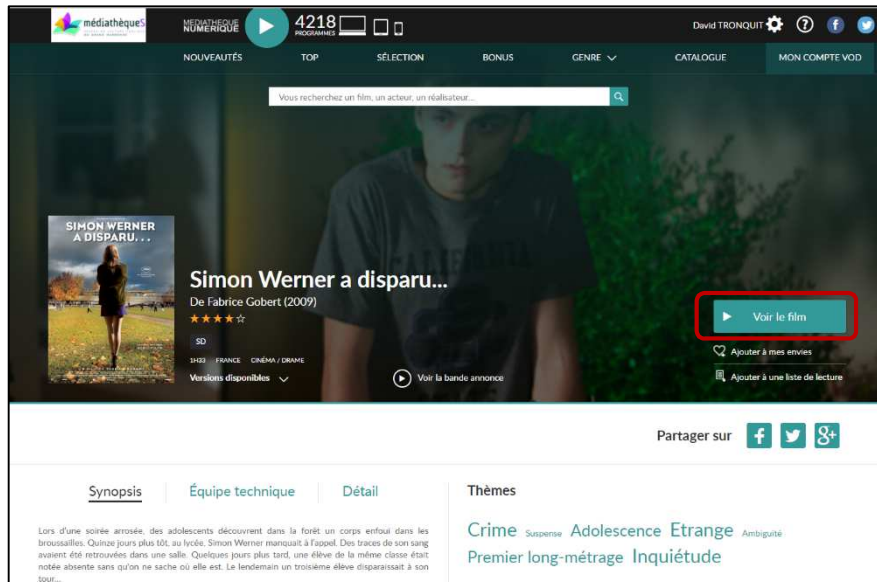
médiathèqueS

MÉDIATHÈQUE NUMÉRIQUE

4218 PROGRAMMES

David TRONQUIT

NOUVEAUTÉS TOP SÉLECTION BONUS GENRE CATALOGUE MON COMPTE VOD

Vous recherchez un film, un acteur, un réalisateur...

SIMON WERNER A DISPARU...

Simon Werner a disparu...

De Fabrice Gobert (2009)

★★★★☆

SD

1H33 FRANCE CINÉMA / DRAME

Versions disponibles

Voir la bande annonce

Voir le film

Ajouter à mes envies

Ajouter à une liste de lecture

Partager sur

Synopsis Équipe technique Détail

Lors d'une soirée arrosée, des adolescents découvrent dans la forêt un corps enfoui dans les broussailles. Quinze jours plus tôt, au lycée, Simon Werner manquait à l'appel. Des traces de son sang avaient été retrouvées dans une salle. Quelques jours plus tard, une élève de la même classe était notée absente sans qu'on ne sache où elle est. Le lendemain un troisième élève disparaissait à son tour...

Thèmes

Crime Suspense Adolescence Etrange Ambiguïté Premier long-métrage Inquiétude